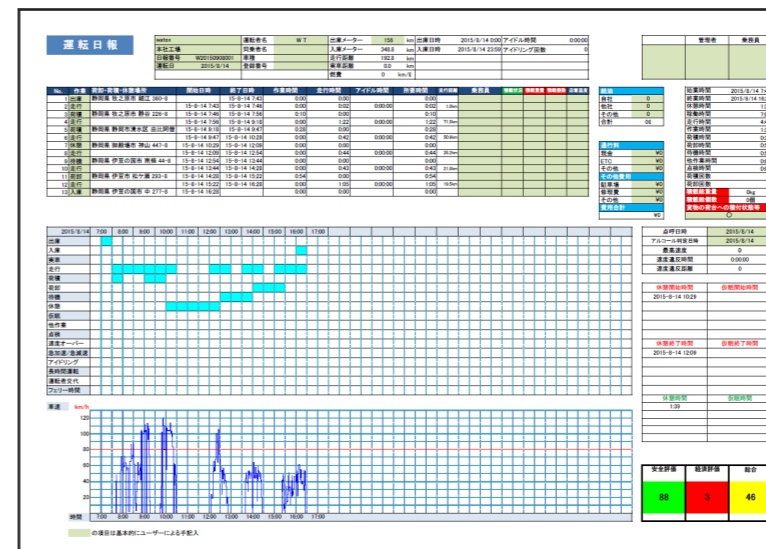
運転日報

| wetox | | 運転者名 | W T | 出庫メーター | 158 | km | 出庫日時 | 2015/8/14 | アイドル時間 | 0:00:00 |
|---|---|---|---|---|---|---|---|---|---|---|
| 本社工場 | | 同乗者名 | | 入庫メーター | 348.6 | km | 入庫日時 | 2015/8/14 23:59 | アイドリング回数 | 0 |
| 日報番号 | W20150808001 | 車種 | | 走行距離 | 192.6 | km | | | | |
| 乗務日 | 2015/8/14 | 登録番号 | | 実車距離 | 0.0 | km | | | | |
| | | | | 燃費 | 0 | km/L | | | | |

| 管理者 | 乗務員 |
|---|---|
| | |

| No. | 作業 | 荷主・荷積・地点名 | 開始日時 | 終了日時 | 作業時間 | 走行時間 | アイドル時間 | 荷役時間 | 走行距離 | 乗務員 |
|---|---|---|---|---|---|---|---|---|---|---|
| 1 | 出庫 | 静岡県 牧之原市 細江 380-8 | | 15-8-14 7:42 | 0:00 | 0:00 | | 0:00 | | |
| 2 | 走行 | | 15-8-14 7:42 | 15-8-14 7:46 | 0:00 | 0:02 | 0:00:00 | 0:02 | 1.8km | |
| 3 | 荷積 | 静岡県 牧之原市 勝谷 226-8 | 15-8-14 7:46 | 15-8-14 7:56 | 0:10 | 0:00 | | 0:10 | | |
| 4 | 走行 | | 15-8-14 7:56 | 15-8-14 9:18 | 0:00 | 1:22 | 0:00:00 | 1:22 | 71.8km | |
| 5 | 荷積 | 静岡県 静岡市清水区 出庄洞巻 | 15-8-14 9:18 | 15-8-14 9:47 | 0:28 | 0:00 | | 0:28 | | |
| 6 | 走行 | | 15-8-14 9:47 | 15-8-14 10:29 | 0:00 | 0:42 | 0:00:00 | 0:42 | 30.4km | |
| 7 | 休憩 | 静岡県 御殿場市 神山 447-8 | 15-8-14 10:29 | 15-8-14 12:09 | 0:00 | 0:00 | | 0:00 | | |
| 8 | 走行 | | 15-8-14 12:09 | 15-8-14 12:54 | 0:00 | 0:44 | 0:00:00 | 0:44 | 38.2km | |
| 9 | 荷積 | 静岡県 伊豆の国市 南條 44-6 | 15-8-14 12:54 | 15-8-14 13:44 | 0:00 | 0:00 | | 0:00 | | |
| 10 | 走行 | | 15-8-14 13:44 | 15-8-14 14:28 | 0:00 | 0:43 | 0:00:00 | 0:43 | 31.3km | |
| 11 | 荷卸 | 静岡県 伊豆市 松ケ瀬 283-8 | 15-8-14 14:28 | 15-8-14 15:22 | 0:54 | 0:00 | | 0:54 | | |
| 12 | 走行 | | 15-8-14 15:22 | 15-8-14 16:28 | 0:00 | 1:05 | 0:00:00 | 1:05 | 19.5km | |
| 13 | 入庫 | 静岡県 伊豆の国市 中 277-8 | 15-8-14 16:28 | | 0:00 | 0:00 | | 0:00 | | |

| 給油 | |
|---|---|
| 自社 | 0 |
| 他社 | 0 |
| その他 | 0 |
| 合計 | 0ℓ |

| 通行料 | |
|---|---|
| 現金 | ¥0 |
| ETC | ¥0 |
| その他 | ¥0 |
| その他費用 | |
| 駐車場 | ¥0 |
| 宿泊費 | ¥0 |
| その他 | ¥0 |
| 費用合計 | ¥0 |

拘束時間 2015/8/14 7:4
終業時間 2015/8/14 16:4
休憩時間
運転時間
走行時間
作業時間
荷積時間
荷卸時間
待機時間
他作業時間
点検時間
積荷回数
荷卸回数
積載重量 5kg
積卸重量 0回
貨物の安全への積付状況等 ○

2015/8/14 7:00 8:00 9:00 10:00 11:00 12:00 13:00 14:00 15:00 16:00 17:00

出庫
入庫
乗車
走行
荷積
荷卸
待機
休憩
仮眠
他作業
点検
速度オーバー
急加速/急減速
アイドリング
長時間運転
運転者交代
フェリー時間

| 点呼日時 | 2015/8/14 |
|---|---|
| アルコール判定日時 | 2015/8/14 |
| 最高速度 | 0 |
| 速度違反時間 | 0:00:00 |
| 速度違反回数 | 0 |

休憩開始時間 / 仮眠開始時間
2015-8-14 10:29

休憩終了時間 / 仮眠終了時間
2015-8-14 12:09

休憩時間 / 仮眠時間
1:39

車速 km/h
120 100 80 60 40 20 0
時間 7:00 8:00 9:00 10:00 11:00 12:00 13:00 14:00 15:00 16:00 17:00

| 安全評価 | 経済評価 | 総合 |
|---|---|---|
| 88 | 3 | 46 |

の項目は基本的にユーザーによる手記入